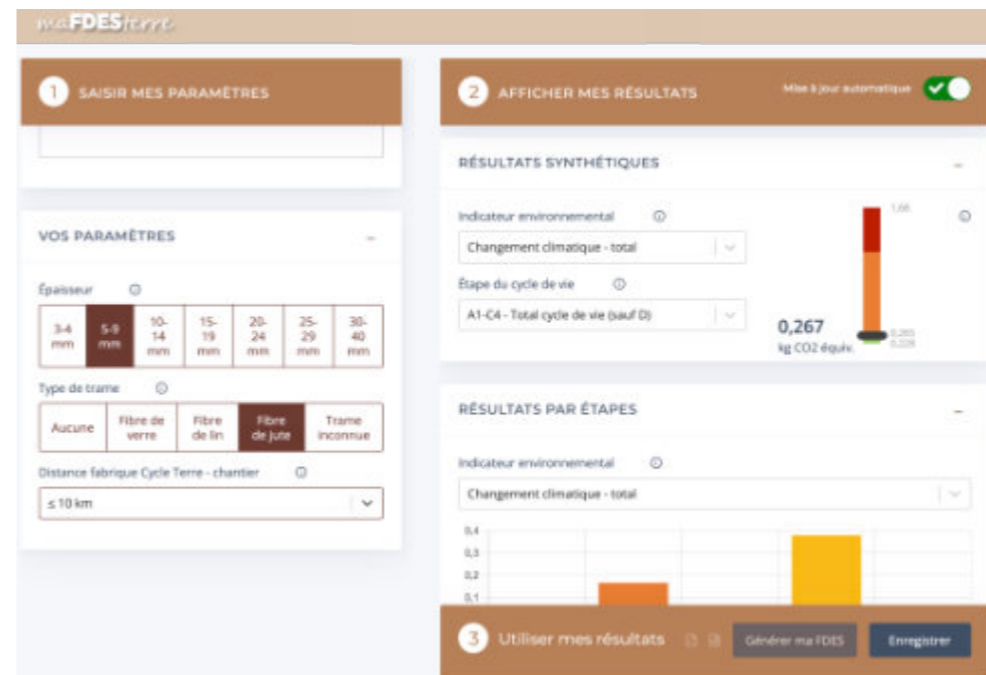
maFDESterre

1 SAISIR MES PARAMÈTRES

VOS PARAMÈTRES –

Épaisseur ⓘ

| 3-4 mm | 5-9 mm | 10-14 mm | 15-19 mm | 20-24 mm | 25-29 mm | 30-40 mm |
|---|---|---|---|---|---|---|

Type de trame ⓘ

| Aucune | Fibre de verre | Fibre de lin | Fibre de jute | Trame inconnue |
|---|---|---|---|---|

Distance fabrique Cycle Terre - chantier ⓘ

≤ 10 km

2 AFFICHER MES RÉSULTATS

Mise à jour automatique

RÉSULTATS SYNTHÉTIQUES –

Indicateur environnemental ⓘ

Changement climatique - total

Étape du cycle de vie ⓘ

A1-C4 - Total cycle de vie (sauf D)

0,267
kg CO2 équiv.

1,66
0,265
0,228

RÉSULTATS PAR ÉTAPES –

Indicateur environnemental ⓘ

Changement climatique - total

0,4
0,3
0,2
0,1

3 Utiliser mes résultats

Générer ma FDES

Enregistrer